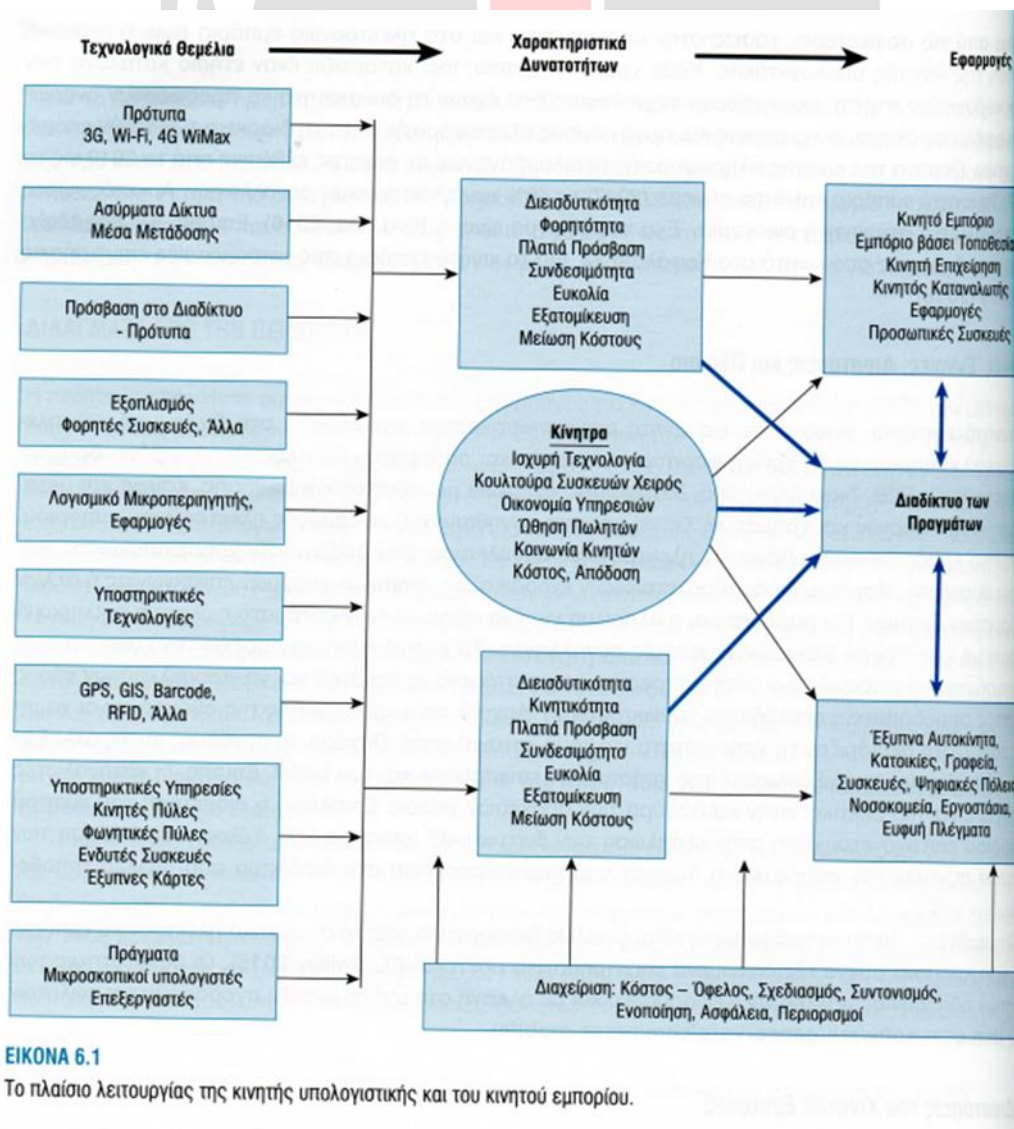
Τεχνολογικά Θεμέλια

Χαρακτηριστικά Δυνατοτήτων

Εφαρμογές

Πρότυπα 3G, Wi-Fi, 4G WiMax

Ασύρματα Δίκτυα Μέσα Μετάδοσης

Πρόσβαση στο Διαδίκτυο - Πρότυπα

Εξοπλισμός Φορητές Συσκευές, Άλλα

Λογισμικό Μικροπεριηγητής, Εφαρμογές

Υποστηρικτικές Τεχνολογίες

GPS, GIS, Barcode, RFID, Άλλα

Υποστηρικτικές Υπηρεσίες Κινητές Πύλες Φωνητικές Πύλες Ενδυτές Συσκευές Έξυπνες Κάρτες

Πράγματα Μικροσκοπικοί υπολογιστές Επεξεργαστές

Διεισδυτικότητα Φορητότητα Πλατιά Πρόσβαση Συνδεσιμότητα Ευκολία Εξατομίκευση Μείωση Κόστους

Κίνητρα
Ισχυρή Τεχνολογία
Κουλτούρα Συσκευών Χειρός
Οικονομία Υπηρεσιών
Ώθηση Πωλητών
Κοινωνία Κινητών
Κόστος, Απόδοση

Διεισδυτικότητα Κινητικότητα Πλατιά Πρόσβαση Συνδεσιμότητα Ευκολία Εξατομίκευση Μείωση Κόστους

Κινητό Εμπόριο Εμπόριο βάσει Τοποθεσία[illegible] Κινητή Επιχείρηση Κινητός Καταναλωτής Εφαρμογές Προσωπικές Συσκευές

Διαδίκτυο των Πραγμάτων

Έξυπνα Αυτοκίνητα, Κατοικίες, Γραφεία, Συσκευές, Ψηφιακές Πόλει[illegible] Νοσοκομεία, Εργοστάσια, Ευφυή Πλέγματα

Διαχείριση: Κόστος – Όφελος, Σχεδιασμός, Συντονισμός, Ενοποίηση, Ασφάλεια, Περιορισμοί

ΕΙΚΟΝΑ 6.1
Το πλαίσιο λειτουργίας της κινητής υπολογιστικής και του κινητού εμπορίου.